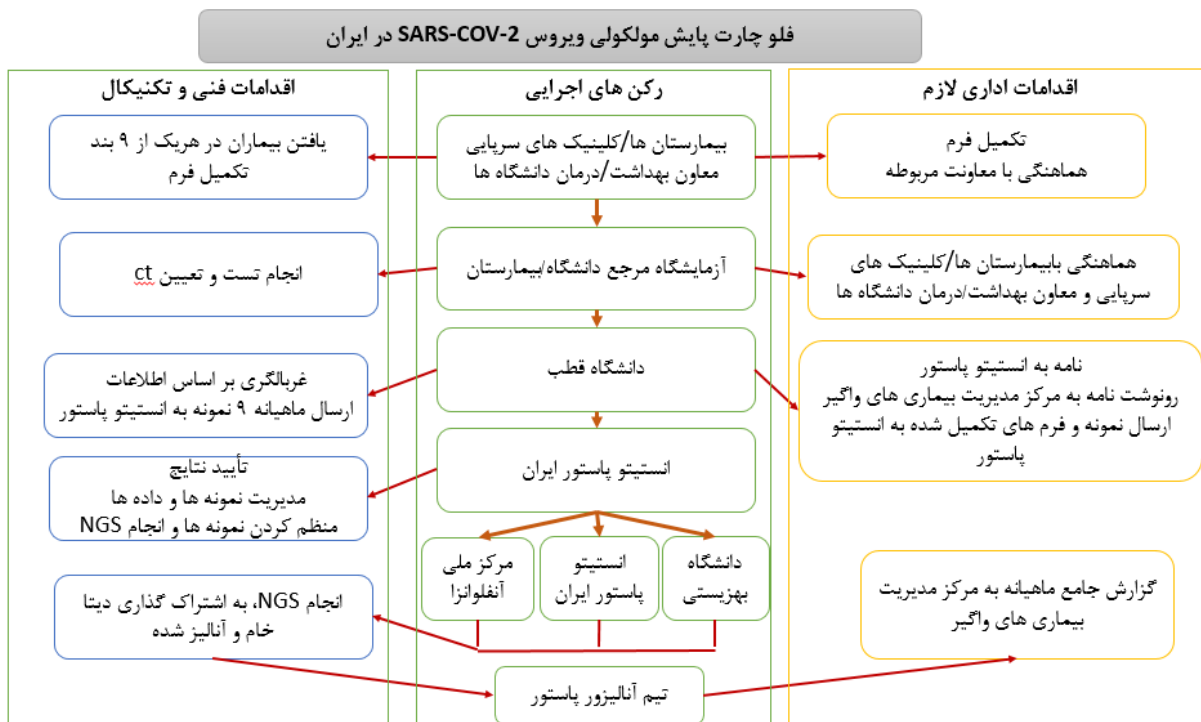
فلو چارت پایش مولکولی ویروس SARS-COV-2 در ایران

اقدامات اداری لازم

تکمیل فرم
هماهنگی با معاونت مربوطه

هماهنگی بابیمارستان ها/کلینیک های سرپایی و معاون بهداشت/درمان دانشگاه ها

نامه به انستیتو پاستور
رونوشت نامه به مرکز مدیریت بیماری های واگیر
ارسال نمونه و فرم های تکمیل شده به انستیتو پاستور

گزارش جامع ماهیانه به مرکز مدیریت بیماری های واگیر

رکن های اجرایی

بیمارستان ها/کلینیک های سرپایی
معاون بهداشت/درمان دانشگاه ها

آزمایشگاه مرجع دانشگاه/بیمارستان

دانشگاه قطب

انستیتو پاستور ایران

دانشگاه بهزیستی

انستیتو پاستور ایران

مرکز ملی آنفلوانزا

تیم آنالیزور پاستور

اقدامات فنی و تکنیکال

یافتن بیماران در هریک از ۹ بند
تکمیل فرم

انجام تست و تعیین ct

غربالگری بر اساس اطلاعات
ارسال ماهیانه ۹ نمونه به انستیتو پاستور

تأیید نتایج
مدیریت نمونه ها و داده ها
منظم کردن نمونه ها و انجام NGS

انجام NGS، به اشتراک گذاری دیتا خام و آنالیز شده